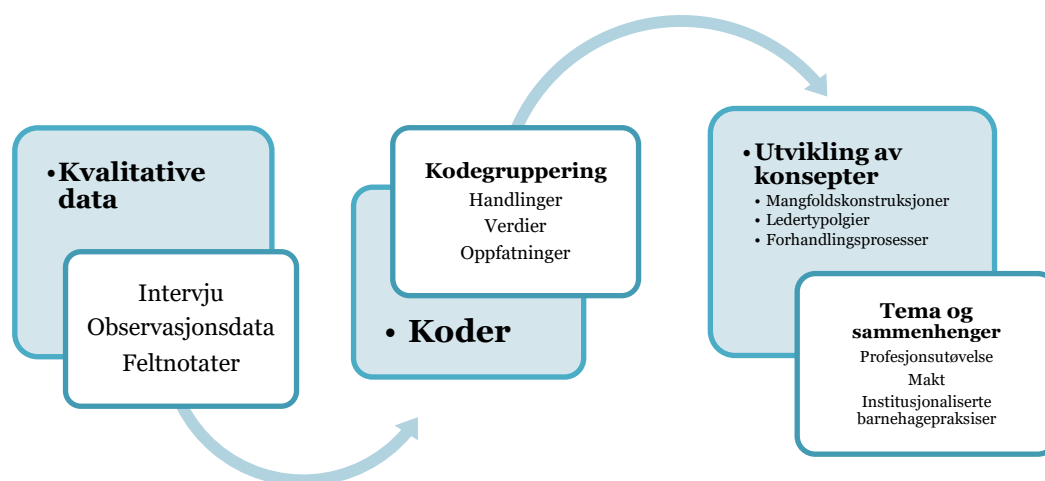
• Kvalitative data

Intervju
Observasjonsdata
Feltnotater

Kodegruppering
Handlinger
Verdier
Oppfatninger

• Koder

• Utvikling av konsepter
• Mangfoldskonstruksjoner
• Ledertypolgier
• Forhandlingsprosesser

Tema og sammenhenger
Profesjonsutøvelse
Makt
Institusjonaliserte barnehagepraksiser